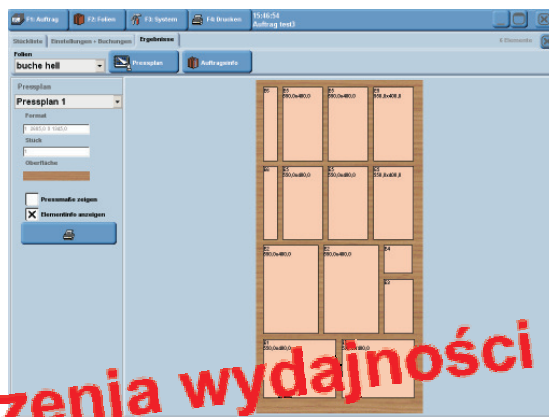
F1: Auftrag F2: Folien F3: System F6 Drucken 15:46:54 Auftrag test3

Stückliste Einstellungen - Buchungen Ergebnisse 4 Elemente

Folien
buche hell
Pressplan Auftragsinfo

Pressplan
Pressplan 1
Format
2665,0 X 1665,0
Stück
1
Oberfläche

Pressmaße zeigen
Elementinfo anzeigen

E6
E5 250,0x480,0
E5 250,0x480,0
E5 250,0x400,0
E6
E5 250,0x480,0
E5 250,0x480,0
E5 250,0x400,0
E2 250,0x480,0
E2 250,0x480,0
E4
E3
E1 250,0x480,0
E1 250,0x480,0

zenia wydajności